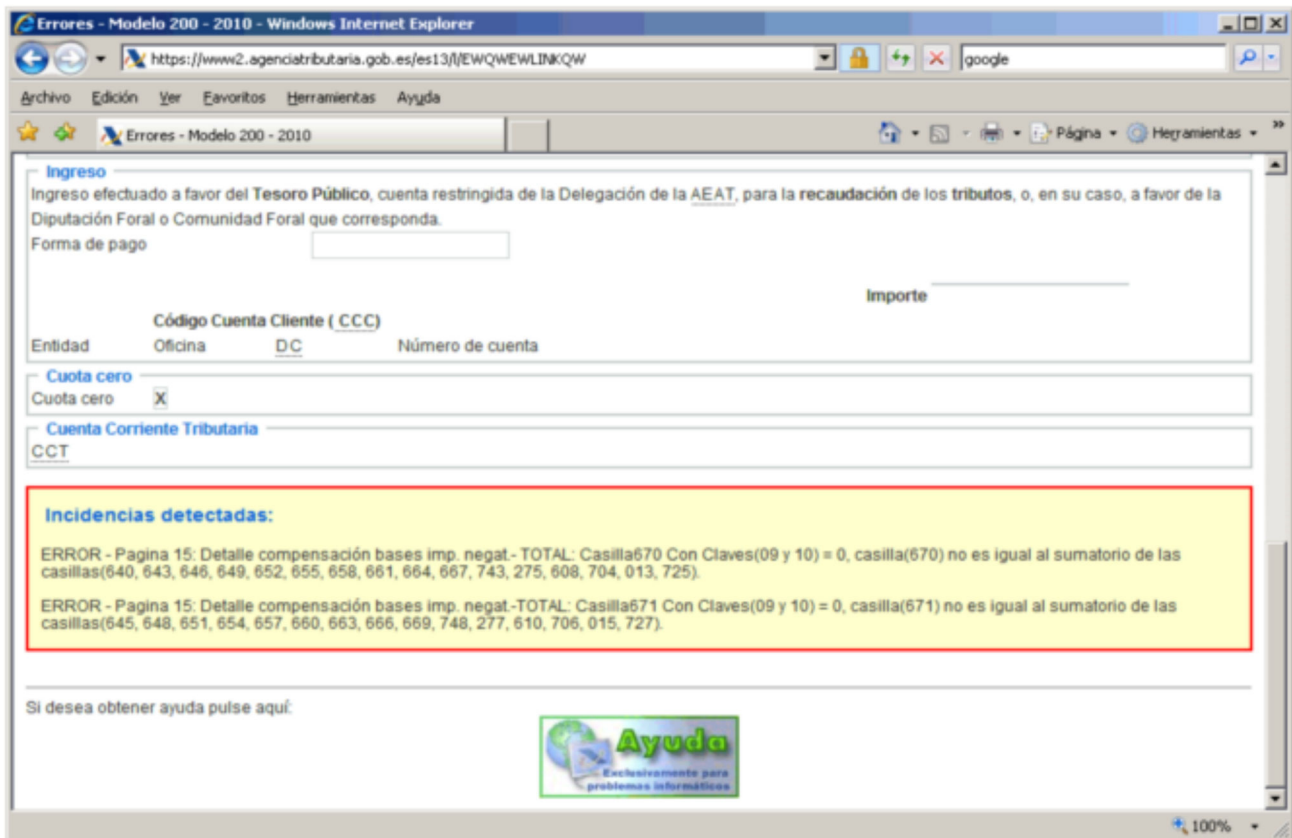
Errores - Modelo 200 - 2010 - Windows Internet Explorer

https://www2.agenciatributaria.gob.es/es13/l/EWQWEWLINKQW

google

Archivo Edición Ver Favoritos Herramientas Ayuda

Errores - Modelo 200 - 2010

Página Herramientas

Ingreso

Ingreso efectuado a favor del Tesoro Público, cuenta restringida de la Delegación de la AEAT, para la recaudación de los tributos, o, en su caso, a favor de la Diputación Foral o Comunidad Foral que corresponda.

Forma de pago

Importe

Código Cuenta Cliente ( CCC)

Entidad Oficina DC Número de cuenta

Cuota cero

Cuota cero X

Cuenta Corriente Tributaria

CCT

Incidencias detectadas:

ERROR - Pagina 15: Detalle compensación bases imp. negat.- TOTAL: Casilla670 Con Claves(09 y 10) = 0, casilla(670) no es igual al sumatorio de las casillas(640, 643, 646, 649, 652, 655, 658, 661, 664, 667, 743, 275, 608, 704, 013, 725).

ERROR - Pagina 15: Detalle compensación bases imp. negat.-TOTAL: Casilla671 Con Claves(09 y 10) = 0, casilla(671) no es igual al sumatorio de las casillas(645, 648, 651, 654, 657, 660, 663, 666, 669, 748, 277, 610, 706, 015, 727).

Si desea obtener ayuda pulse aquí:

Ayuda
Exclusivamente para problemas informáticos

100%